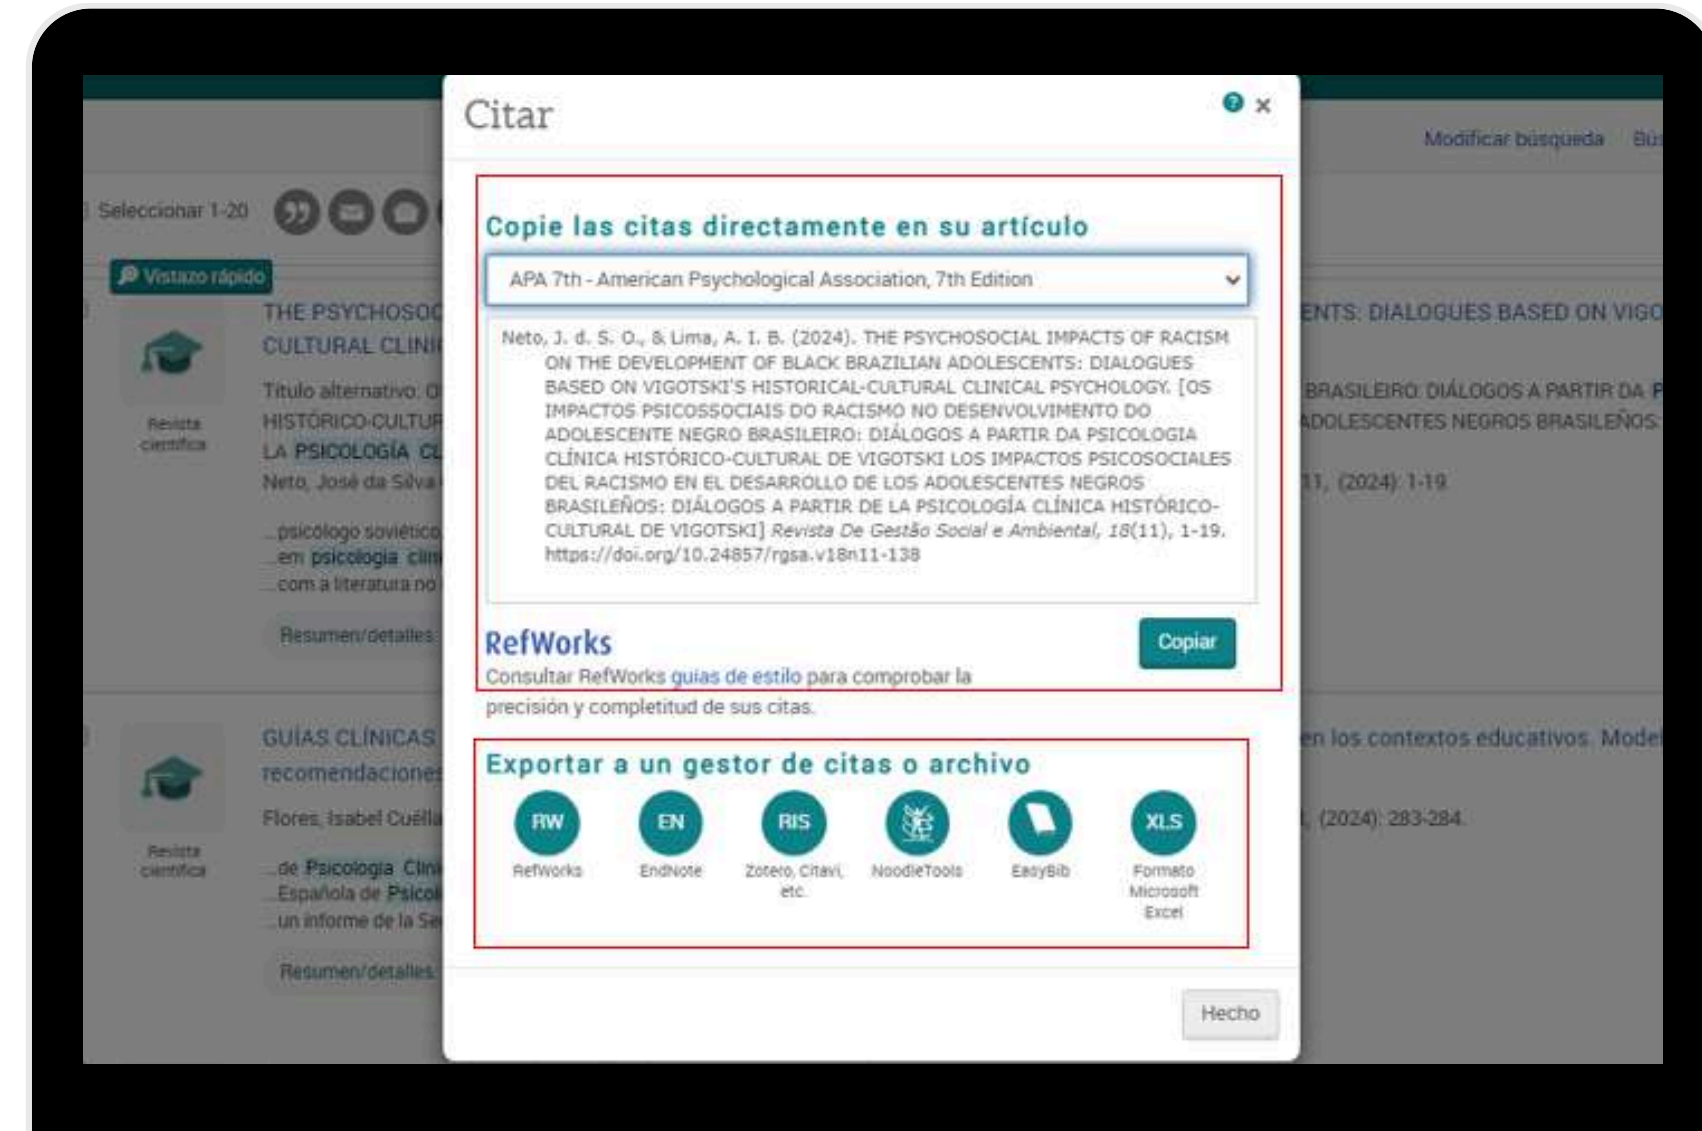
Modificar búsqueda Bús

Seleccionar 1-20

Vistazo rápido

THE PSYCHOSOC CULTURAL CLINI ENTS: DIALOGUES BASED ON VIGO

Revista científica

Título alternativo: O HISTÓRICO-CULTUR LA PSICOLOGÍA CL BRASILEIRO: DIÁLOGOS A PARTIR DA P ADOLESCENTES NEGROS BRASILEÑOS:

Neto, José da Silva 11, (2024): 1-19

...psicólogo soviético ...em psicologia clín ...com a literatura no

Resumen/detalles

GUÍAS CLÍNICAS recomendaciones en los contextos educativos. Mode

Revista científica

Flores, Isabel Cuélla , (2024): 283-284

...de Psicología Clín ...Española de Psico ...un informe de la Se

Resumen/detalles

Citar

Copie las citas directamente en su artículo

APA 7th - American Psychological Association, 7th Edition

Neto, J. d. S. O., & Lima, A. I. B. (2024). THE PSYCHOSOCIAL IMPACTS OF RACISM ON THE DEVELOPMENT OF BLACK BRAZILIAN ADOLESCENTS: DIALOGUES BASED ON VIGOTSKI'S HISTORICAL-CULTURAL CLINICAL PSYCHOLOGY. [OS IMPACTOS PSICOSSOCIAIS DO RACISMO NO DESENVOLVIMENTO DO ADOLESCENTE NEGRO BRASILEIRO: DIÁLOGOS A PARTIR DA PSICOLOGIA CLÍNICA HISTÓRICO-CULTURAL DE VIGOTSKI LOS IMPACTOS PSICOSOCIALES DEL RACISMO EN EL DESARROLLO DE LOS ADOLESCENTES NEGROS BRASILEÑOS: DIÁLOGOS A PARTIR DE LA PSICOLOGÍA CLÍNICA HISTÓRICO-CULTURAL DE VIGOTSKI] Revista De Gestão Social e Ambiental, 18(11), 1-19. https://doi.org/10.24857/rgsa.v18n11-138

RefWorks

Copiar

Consultar RefWorks guías de estilo para comprobar la precisión y completitud de sus citas.

Exportar a un gestor de citas o archivo

RW
RefWorks

EN
EndNote

RIS
Zotero, Citavi, etc.

NoodleTools

EasyBib

XLS
Formato Microsoft Excel

Hecho